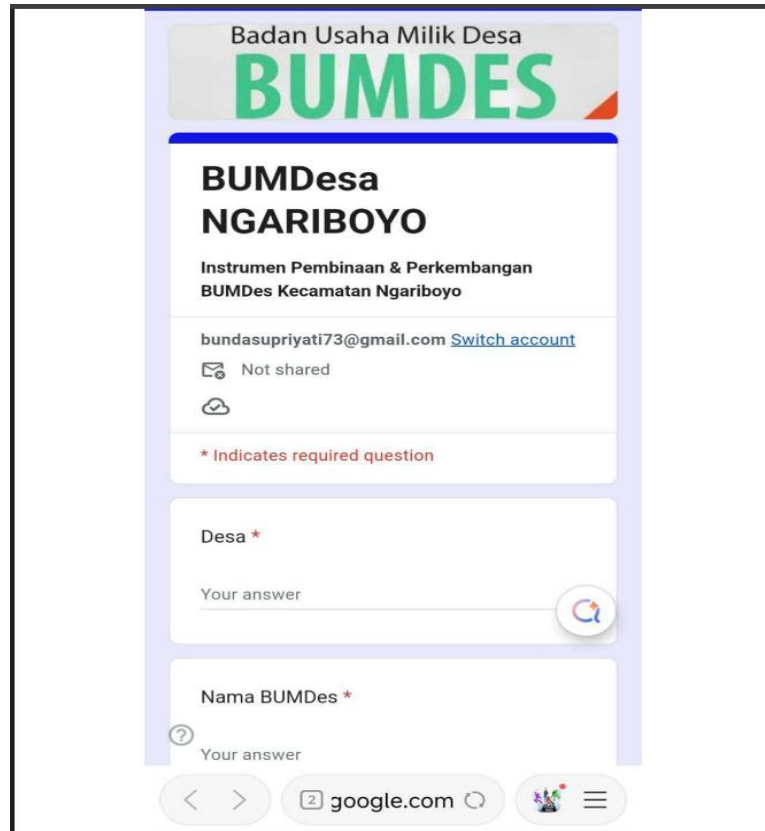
Badan Usaha Milik Desa
BUMDES

BUMDesa NGARIBOYO

Instrumen Pembinaan & Perkembangan BUMDes Kecamatan Ngariboyo

bundasupriyati73@gmail.com Switch account

Not shared

* Indicates required question

Desa *

Your answer

Nama BUMDes *

Your answer

2 google.com